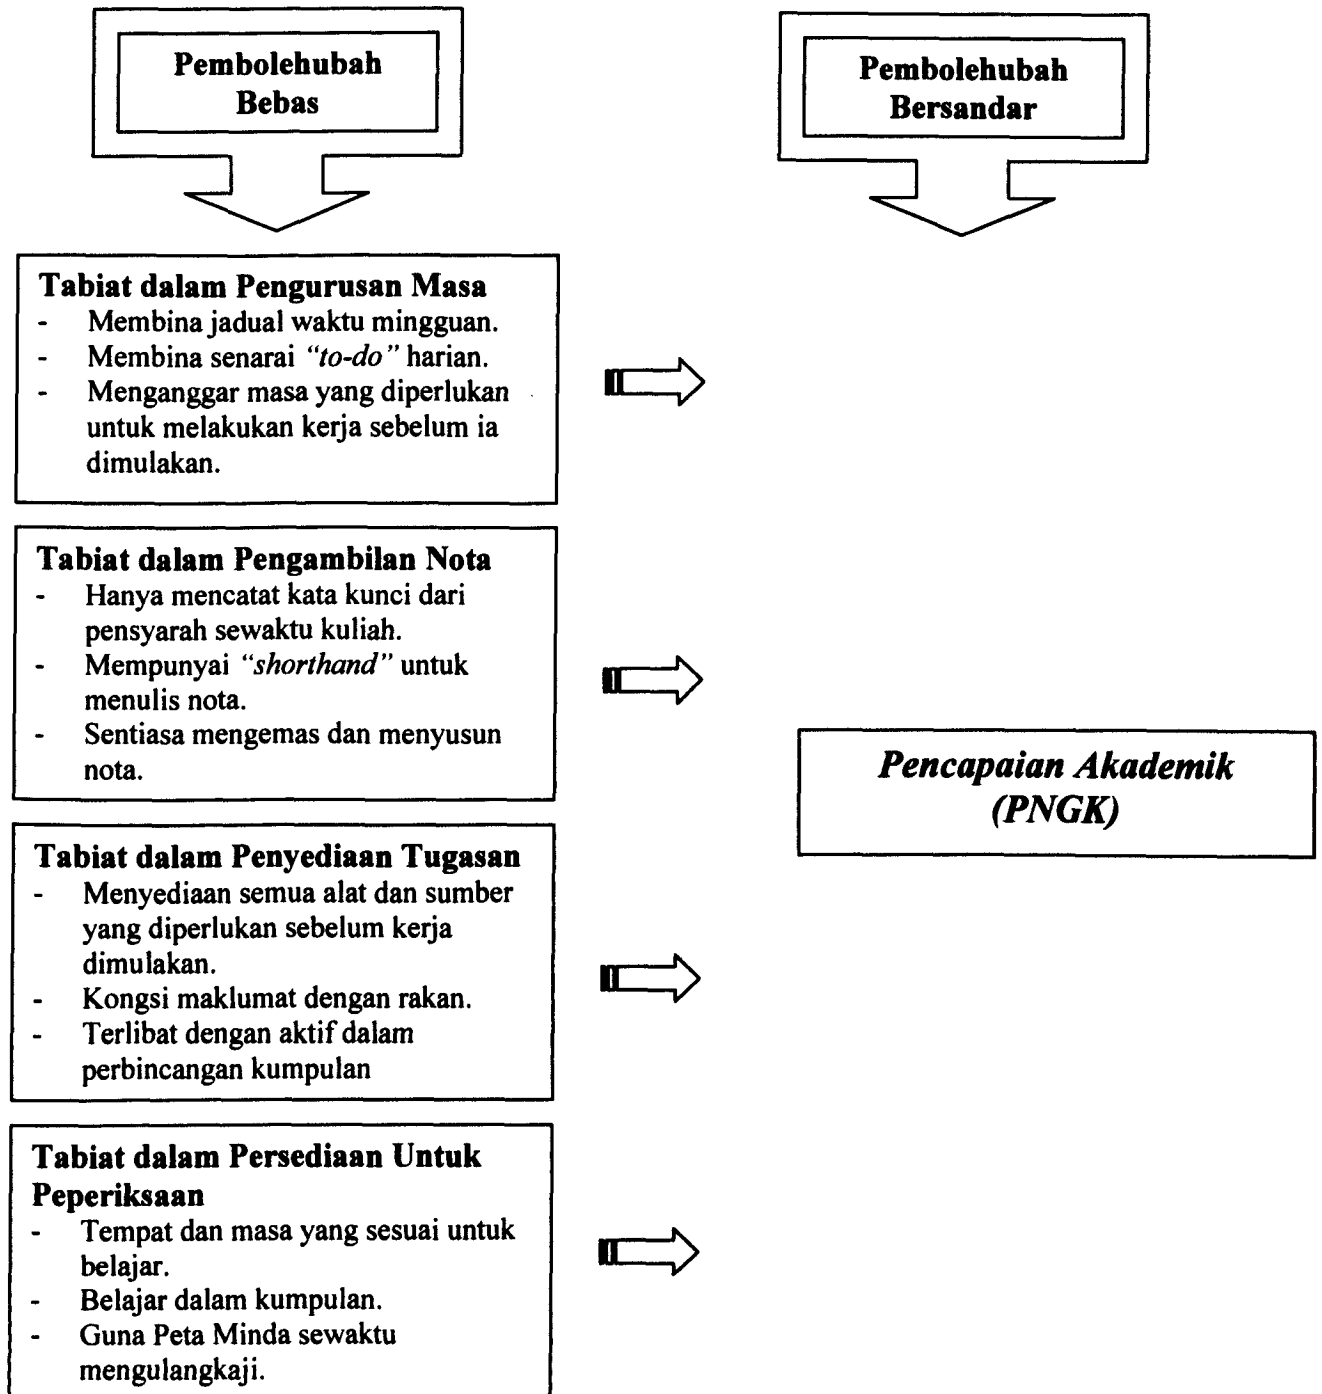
Pembolehubah Bebas

Pembolehubah Bersandar

Tabiat dalam Pengurusan Masa
- Membina jadual waktu mingguan.
- Membina senarai *"to-do"* harian.
- Menganggar masa yang diperlukan untuk melakukan kerja sebelum ia dimulakan.

Tabiat dalam Pengambilan Nota
- Hanya mencatat kata kunci dari pensyarah sewaktu kuliah.
- Mempunyai *"shorthand"* untuk menulis nota.
- Sentiasa mengemas dan menyusun nota.

Tabiat dalam Penyediaan Tugasan
- Menyediaan semua alat dan sumber yang diperlukan sebelum kerja dimulakan.
- Kongsi maklumat dengan rakan.
- Terlibat dengan aktif dalam perbincangan kumpulan

Tabiat dalam Persediaan Untuk Peperiksaan
- Tempat dan masa yang sesuai untuk belajar.
- Belajar dalam kumpulan.
- Guna Peta Minda sewaktu mengulangkaji.

*Pencapaian Akademik (PNGK)*